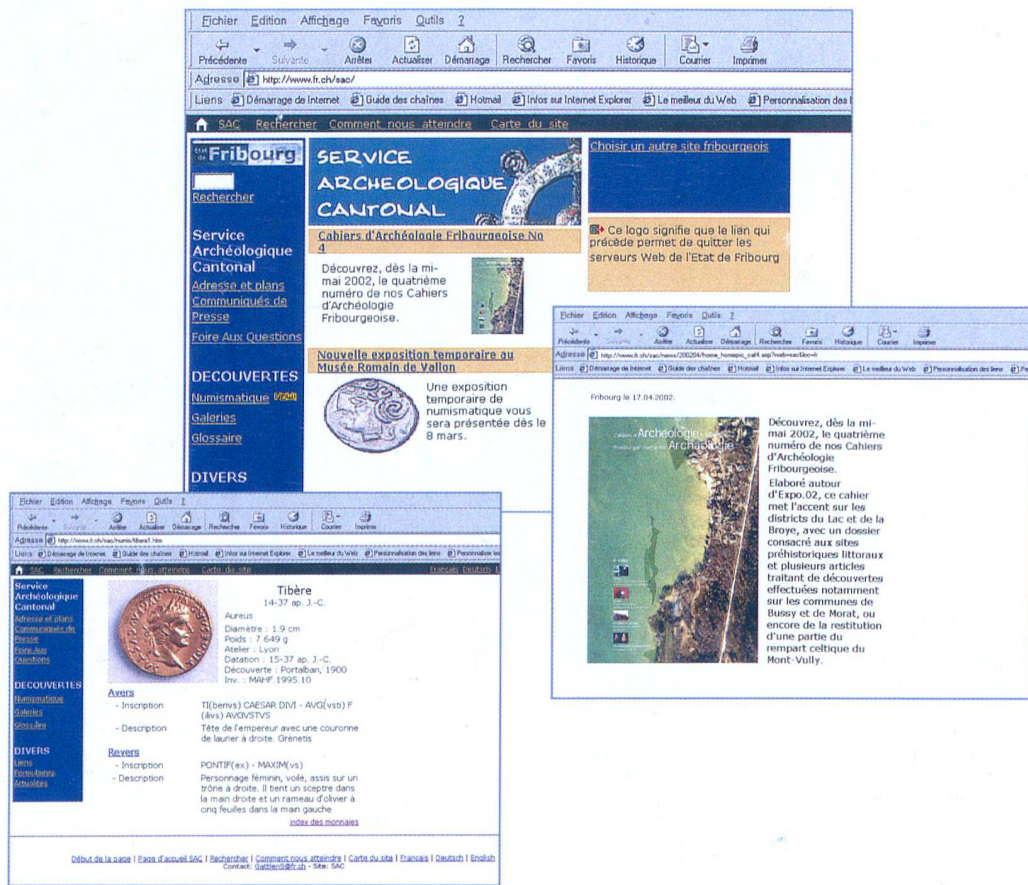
Fichier Edition Affichage Favoris Outils ?

Précédente Suivante Arrêter Actualiser Démarrage Rechercher Favoris Historique Courrier Imprimer

Adresse http://www.fr.ch/sac/

Liens Démarrage de Internet Guide des chaînes Hotmail Infos sur Internet Explorer Le meilleur du Web Personnalisation des l

SAC Rechercher Comment nous atteindre Carte du site

Etat de Fribourg

Rechercher

Service Archéologique Cantonal

Adresse et plans
Communiqués de Presse
Foire Aux Questions

DECOUVERTES

Numismatique NEW
Galeries
Glossaire

DIVERS

SERVICE ARCHEOLOGIQUE CANTONAL

Cahiers d'Archéologie Fribourgeoise No 4

Découvrez, dès la mi-mai 2002, le quatrième numéro de nos Cahiers d'Archéologie Fribourgeoise.

Nouvelle exposition temporaire au Musée Romain de Vallon

Une exposition temporaire de numismatique vous sera présentée dès le 8 mars.

Choisir un autre site fribourgeois

Ce logo signifie que le lien qui précède permet de quitter les serveurs Web de l'Etat de Fribourg

Fichier Edition Affichage Favoris Outils ?

Précédente Suivante Arrêter Actualiser Démarrage Rechercher Favoris Historique Courrier Imprimer

Adresse http://www.fr.ch/sac/news/200204/home_homepic_caf4.asp?web=sac&loc=fr

Liens Démarrage de Internet Guide des chaînes Hotmail Infos sur Internet Explorer Le meilleur du Web Personnalisation des liens

Fribourg le 17.04.2002.

Cahiers d'Archéologie Fribourgeoise Freiburger Hefte für Archäologie

Découvrez, dès la mi-mai 2002, le quatrième numéro de nos Cahiers d'Archéologie Fribourgeoise.

Elaboré autour d'Expo.02, ce cahier met l'accent sur les districts du Lac et de la Broye, avec un dossier consacré aux sites préhistoriques littoraux et plusieurs articles traitant de découvertes effectuées notamment sur les communes de Bussy et de Morat, ou encore de la restitution d'une partie du rempart celtique du Mont-Vully.

Fichier Edition Affichage Favoris Outils ?

Précédente Suivante Arrêter Actualiser Démarrage Rechercher Favoris Historique Courrier Imprimer

Adresse http://www.fr.ch/sac/numis/tibere1.htm

Liens Démarrage de Internet Guide des chaînes Hotmail Infos sur Internet Explorer Le meilleur du Web Personnalisation des liens

SAC Rechercher Comment nous atteindre Carte du site Français Deutsch English

Service Archéologique Cantonal
Adresse et plans
Communiqués de Presse
Foire Aux Questions

DECOUVERTES
Numismatique
Galeries
Glossaire

DIVERS
Liens
Formulaires
Actualités

Tibère
14-37 ap. J.-C.

Aureus
Diamètre : 1.9 cm
Poids : 7.649 g
Atelier : Lyon
Datation : 15-37 ap. J.-C.
Découverte : Portalban, 1900
Inv. : MAHF 1995.10

Avers
- Inscription TI(berivs) CAESAR DIVI - AVG(vsti) F (ilivs) AVGVSTVS
- Description Tête de l'empereur avec une couronne de laurier à droite. Grènetis

Revers
- Inscription PONTIF(ex) - MAXIM(vs)
- Description Personnage féminin, voilé, assis sur un trône à droite. Il tient un sceptre dans la main droite et un rameau d'olivier à cinq feuilles dans la main gauche

index des monnaies

Début de la page | Page d'accueil SAC | Rechercher | Comment nous atteindre | Carte du site | Français | Deutsch | English
Contact: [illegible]@fr.ch - Site: SAC